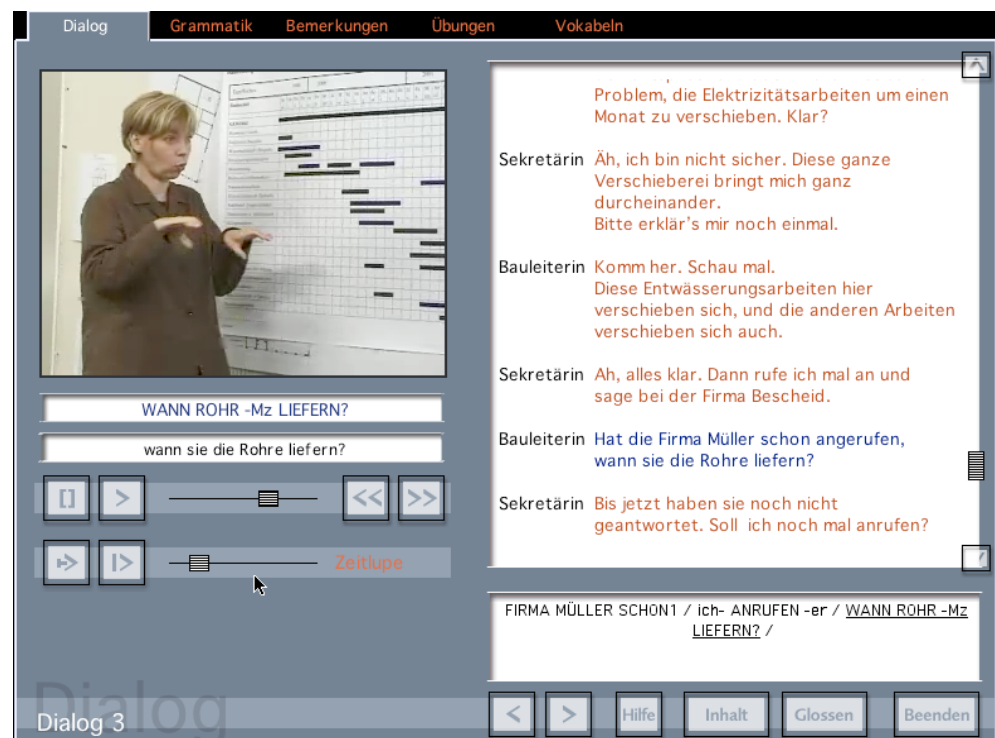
Dialog | Grammatik | Bemerkungen | Übungen | Vokabeln

WANN ROHR -Mz LIEFERN?

wann sie die Rohre liefern?

[] > << >>

Zeitlupe

Problem, die Elektrizitätsarbeiten um einen Monat zu verschieben. Klar?

Sekretärin Äh, ich bin nicht sicher. Diese ganze Verschieberei bringt mich ganz durcheinander. Bitte erklär's mir noch einmal.

Bauleiterin Komm her. Schau mal. Diese Entwässerungsarbeiten hier verschieben sich, und die anderen Arbeiten verschieben sich auch.

Sekretärin Ah, alles klar. Dann rufe ich mal an und sage bei der Firma Bescheid.

Bauleiterin Hat die Firma Müller schon angerufen, wann sie die Rohre liefern?

Sekretärin Bis jetzt haben sie noch nicht geantwortet. Soll ich noch mal anrufen?

FIRMA MÜLLER SCHON1 / ich- ANRUFEN -er / WANN ROHR -Mz LIEFERN? /

Dialog

Dialog 3

< > Hilfe Inhalt Glossen Beenden